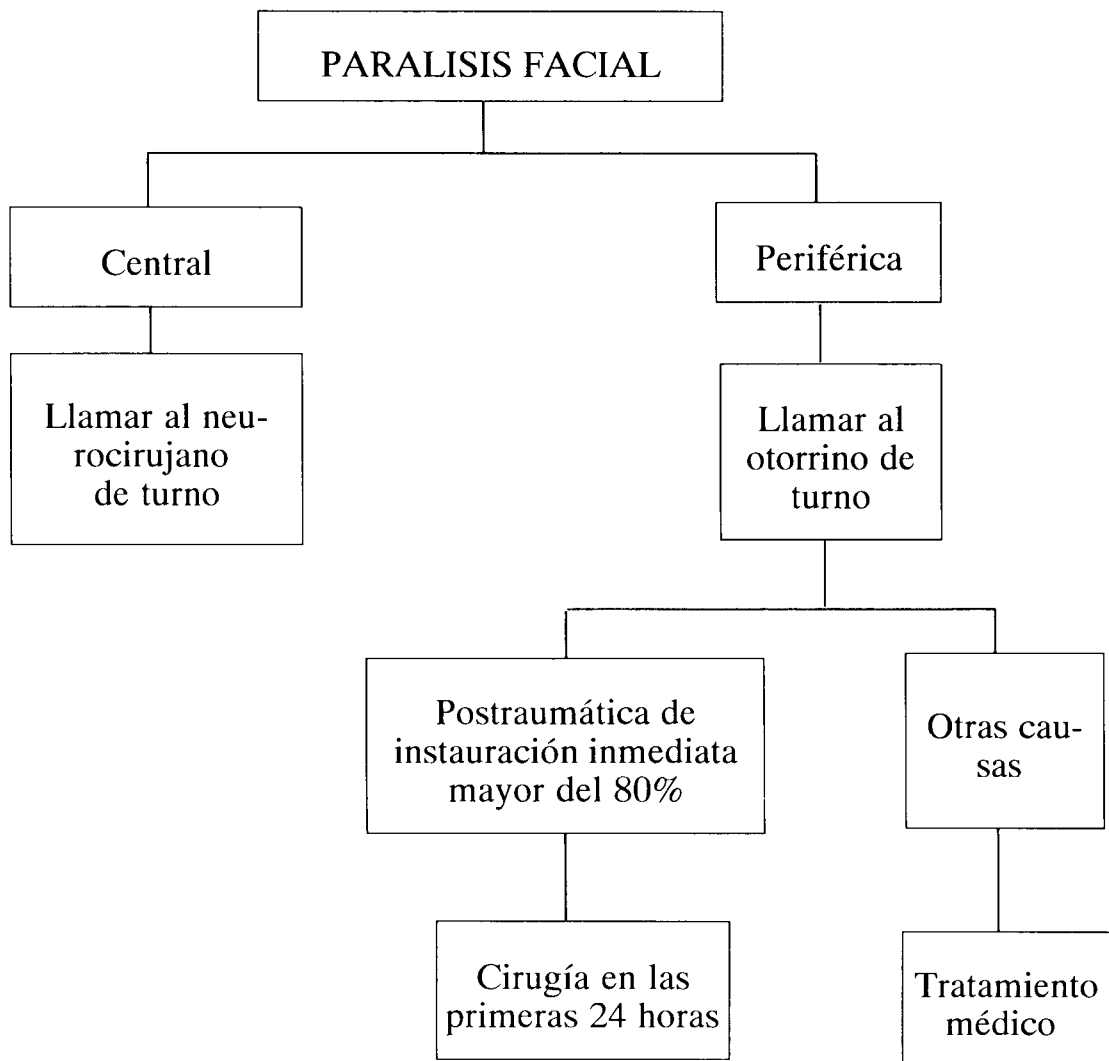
PARALISIS FACIAL

Central

Llamar al neurocirujano de turno

Periférica

Llamar al otorrino de turno

Postraumática de instauración inmediata mayor del 80%

Cirugía en las primeras 24 horas

Otras causas

Tratamiento médico